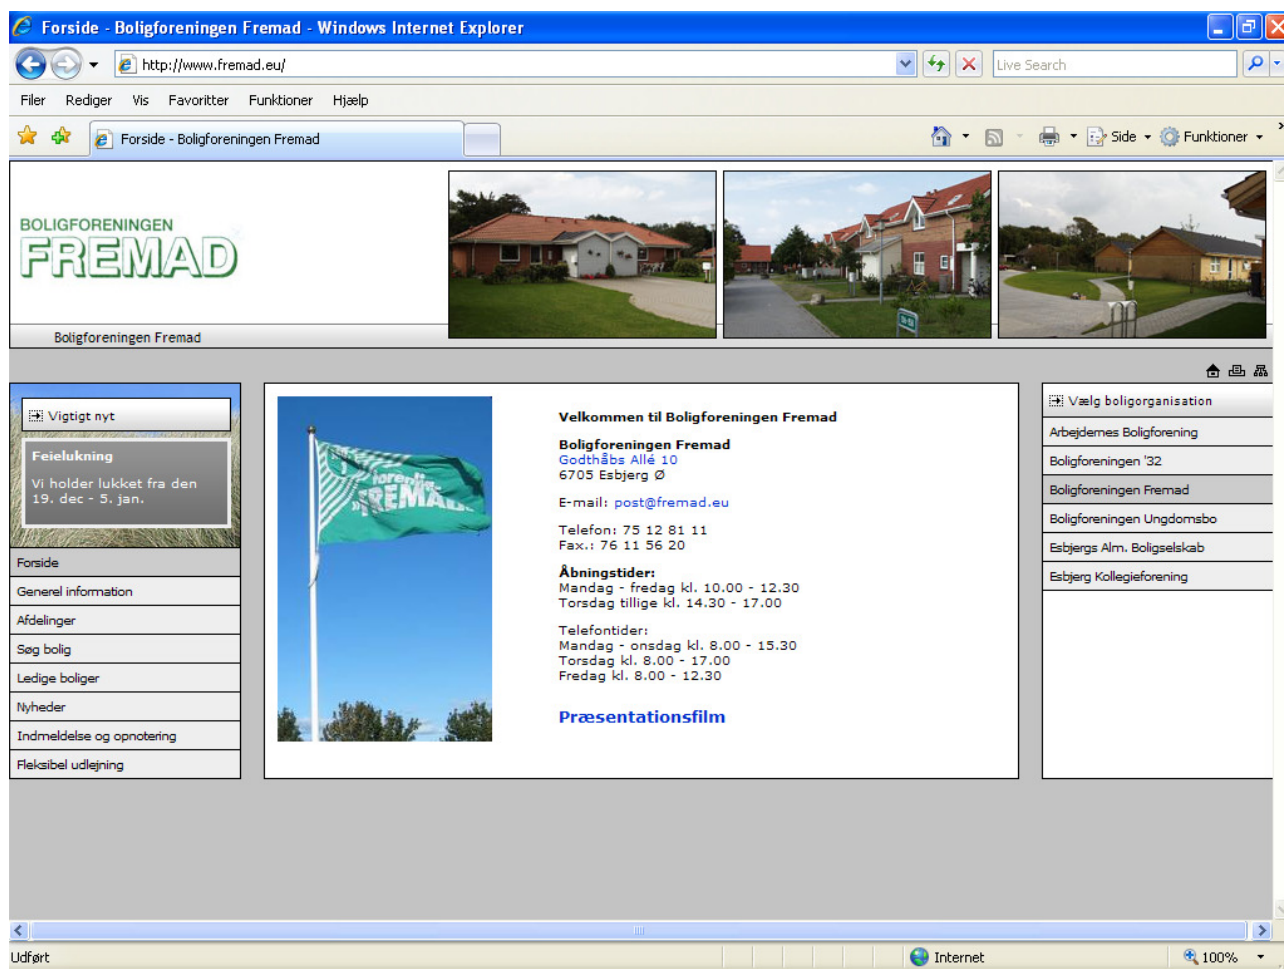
Forside - Boligforeningen Fremad - Windows Internet Explorer

http://www.fremad.eu/

Live Search

Filer Rediger Vis Favoritter Funktioner Hjælp

Forside - Boligforeningen Fremad

Side Funktioner

BOLIGFORENINGEN
FREMAD

Boligforeningen Fremad

Vigtigt nyt

Feielukning
Vi holder lukket fra den 19. dec - 5. jan.

Forside
Generel information
Afdelinger
Søg bolig
Ledige boliger
Nyheder
Indmeldelse og opnotering
Fleksibel udlejning

Velkommen til Boligforeningen Fremad

Boligforeningen Fremad
Godthåbs Allé 10
6705 Esbjerg Ø

E-mail: post@fremad.eu

Telefon: 75 12 81 11
Fax.: 76 11 56 20

Åbningstider:
Mandag - fredag kl. 10.00 - 12.30
Torsdag tillige kl. 14.30 - 17.00

Telefontider:
Mandag - onsdag kl. 8.00 - 15.30
Torsdag kl. 8.00 - 17.00
Fredag kl. 8.00 - 12.30

Præsentationsfilm

Vælg boligorganisation
Arbejdernes Boligforening
Boligforeningen '32
Boligforeningen Fremad
Boligforeningen Ungdomsbo
Esbjergs Alm. Boligselskab
Esbjerg Kollegieforening

Udført
Internet
100%